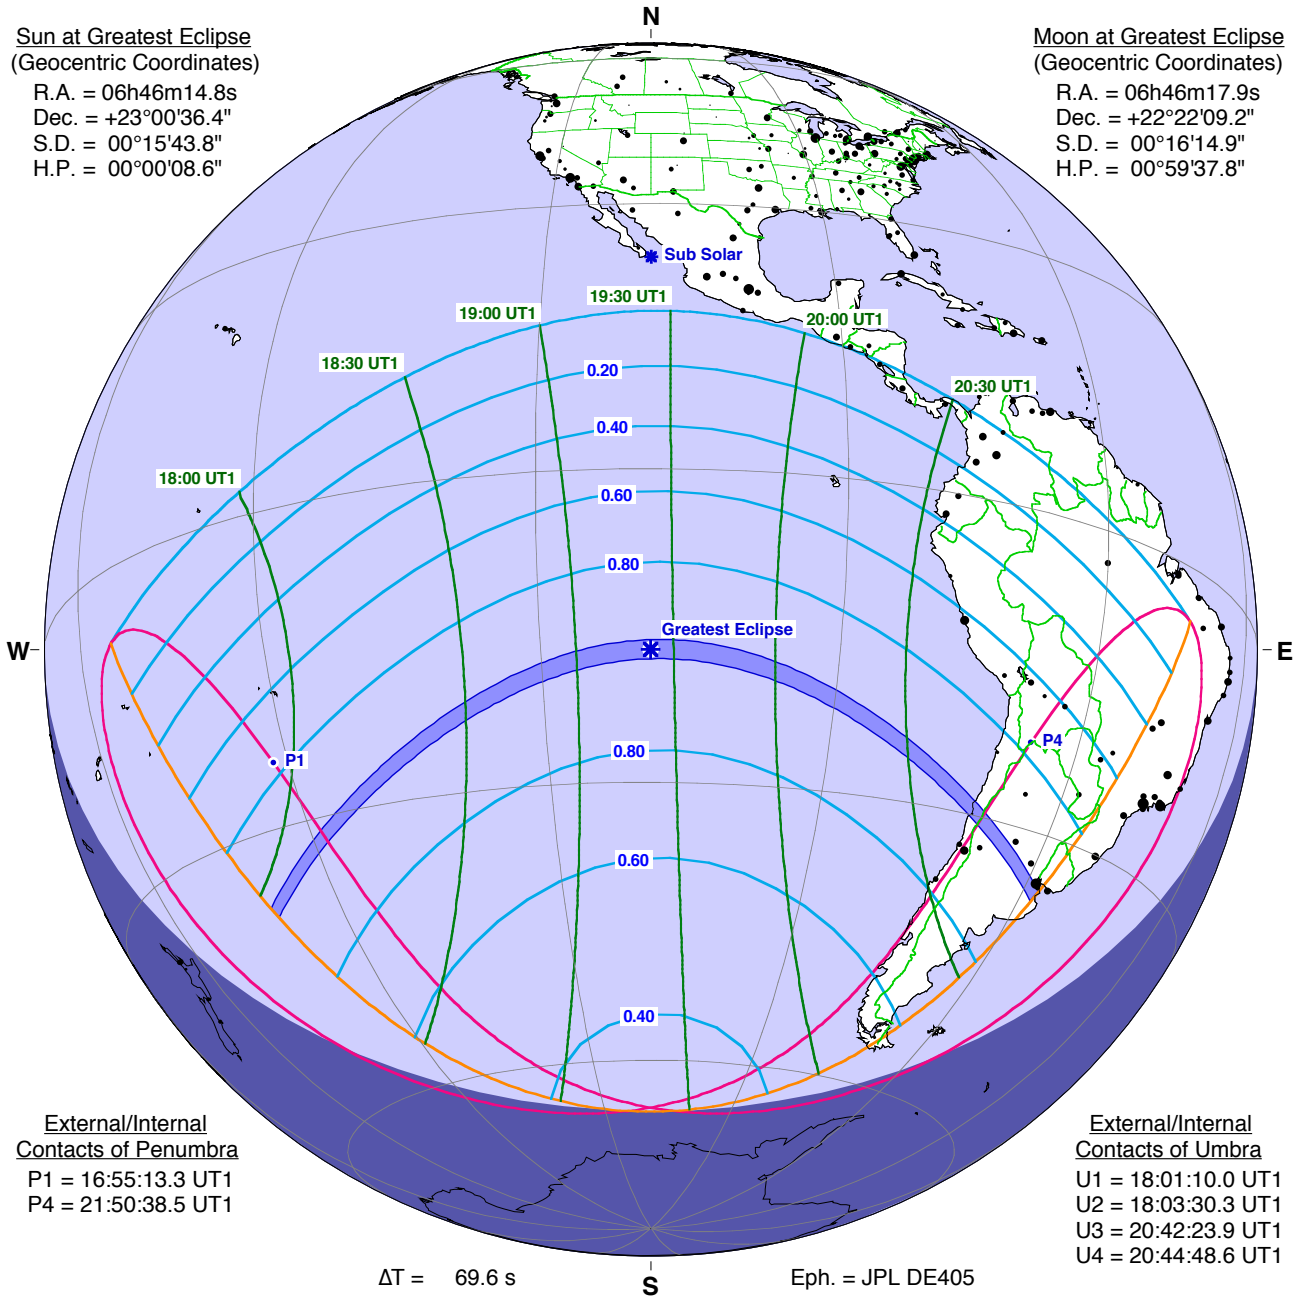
Sun at Greatest Eclipse
(Geocentric Coordinates)
R.A. = 06h46m14.8s
Dec. = +23°00'36.4"
S.D. = 00°15'43.8"
H.P. = 00°00'08.6"

N

Moon at Greatest Eclipse
(Geocentric Coordinates)
R.A. = 06h46m17.9s
Dec. = +22°22'09.2"
S.D. = 00°16'14.9"
H.P. = 00°59'37.8"

Sub Solar

19:30 UT1
19:00 UT1
20:00 UT1
18:30 UT1
0.20
20:30 UT1
0.40
18:00 UT1
0.60
0.80
Greatest Eclipse
W
E
P4
P1
0.80
0.60
0.40

External/Internal
Contacts of Penumbra
P1 = 16:55:13.3 UT1
P4 = 21:50:38.5 UT1

External/Internal
Contacts of Umbra
U1 = 18:01:10.0 UT1
U2 = 18:03:30.3 UT1
U3 = 20:42:23.9 UT1
U4 = 20:44:48.6 UT1

ΔT = 69.6 s

S

Eph. = JPL DE405